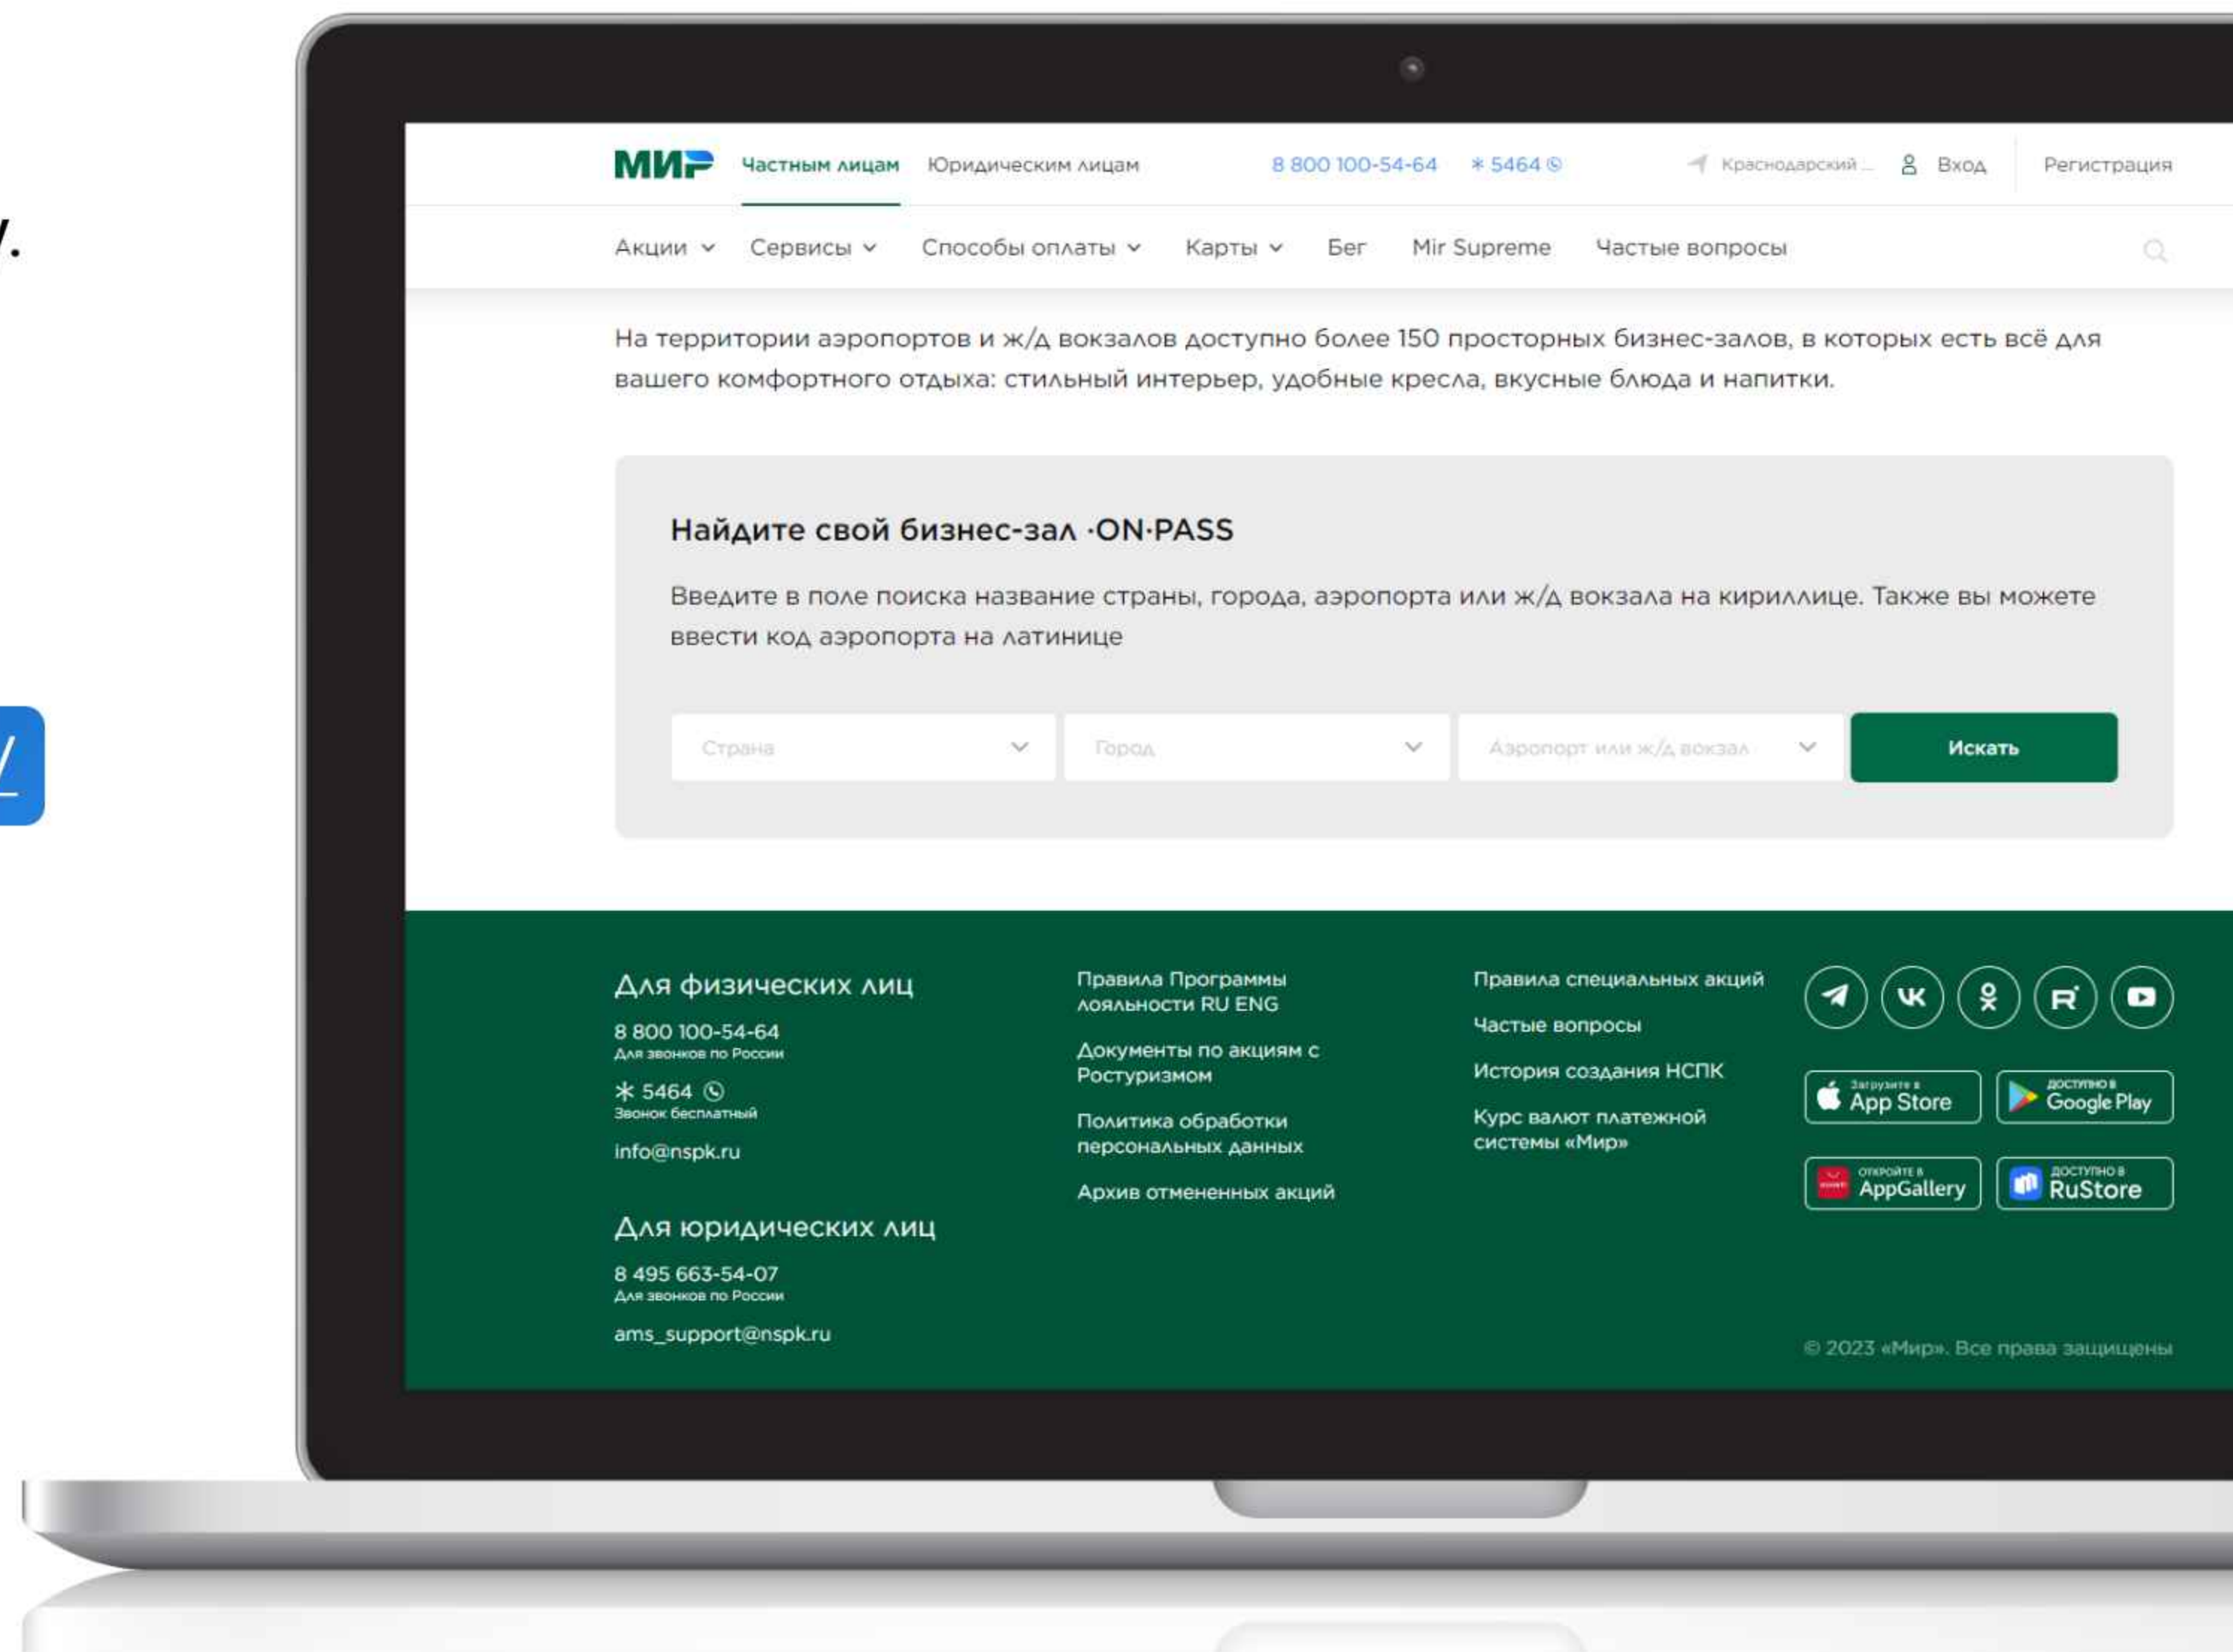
МИР Частным лицам Юридическим лицам 8 800 100-54-64 * 5464 Краснодарский ... Вход Регистрация

Акции Сервисы Способы оплаты Карты Бег Mir Supreme Частые вопросы

На территории аэропортов и ж/д вокзалов доступно более 150 просторных бизнес-залов, в которых есть всё для вашего комфортного отдыха: стильный интерьер, удобные кресла, вкусные блюда и напитки.

Найдите свой бизнес-зал ·ON·PASS

Введите в поле поиска название страны, города, аэропорта или ж/д вокзала на кириллице. Также вы можете ввести код аэропорта на латинице

Страна
Город
Аэропорт или ж/д вокзал
Искать

Для физических лиц
8 800 100-54-64
Для звонков по России
* 5464
Звонок бесплатный
info@nspk.ru

Для юридических лиц
8 495 663-54-07
Для звонков по России
ams_support@nspk.ru

Правила Программы лояльности RU ENG
Документы по акциям с Ростуризмом
Политика обработки персональных данных
Архив отмененных акций

Правила специальных акций
Частые вопросы
История создания НСПК
Курс валют платежной системы «Мир»

Загрузите в App Store
Доступно в Google Play
Откройте в AppGallery
Доступно в RuStore

© 2023 «Мир». Все права защищены